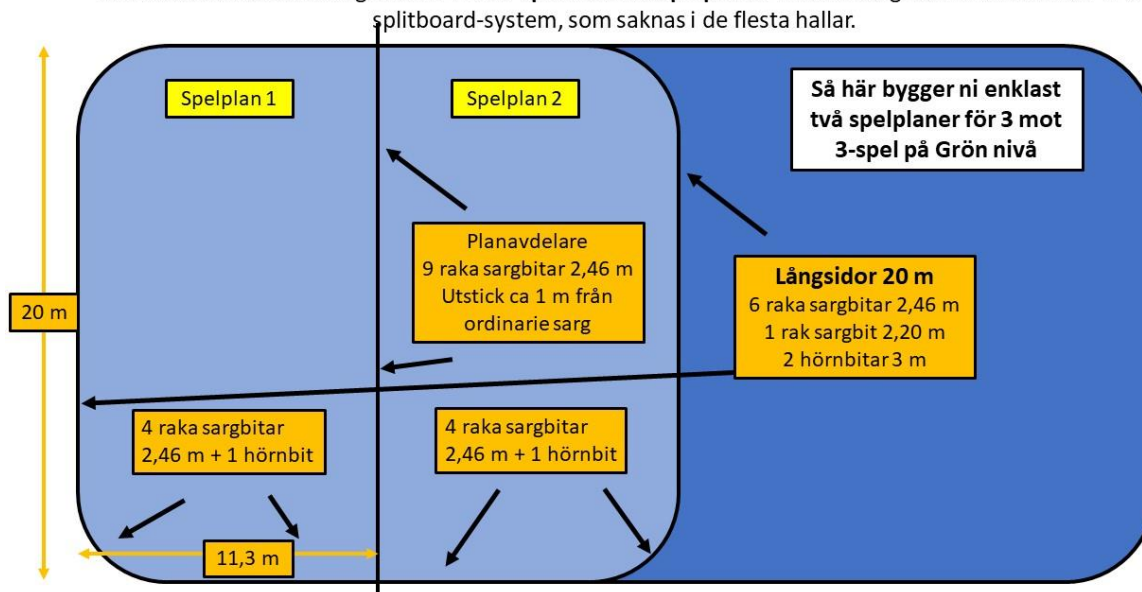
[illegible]
splitboard-system, som saknas i de flesta hallar.

Spelplan 1

Spelplan 2

Så här bygger ni enklast två spelplaner för 3 mot 3-spel på Grön nivå

Planavdelare
9 raka sargbitar 2,46 m
Utstick ca 1 m från ordinarie sarg

Långsidor 20 m
6 raka sargbitar 2,46 m
1 rak sargbit 2,20 m
2 hörnbitar 3 m

20 m

4 raka sargbitar 2,46 m + 1 hörnbit

4 raka sargbitar 2,46 m + 1 hörnbit

11,3 m